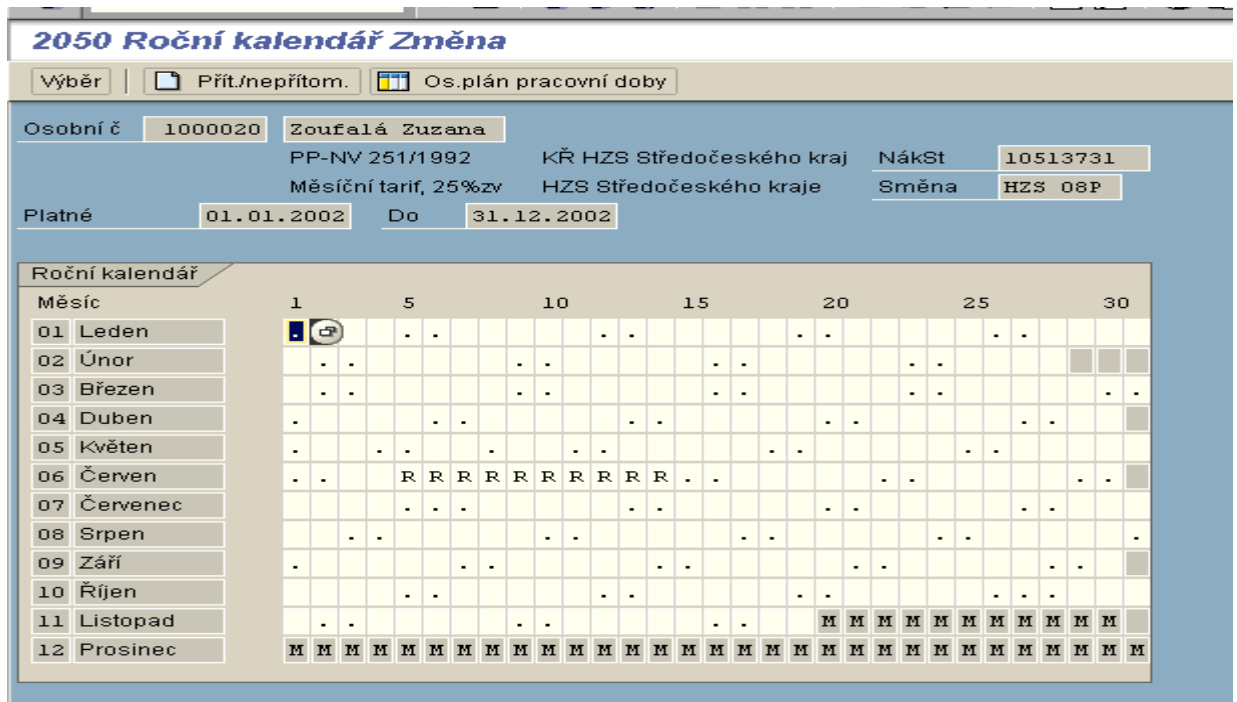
2050 Roční kalendář Změna

Výběr | Přít./nepřítom. | Os.plán pracovní doby

Osobní č 1000020 Zoufalá Zuzana
PP-NV 251/1992 KŘ HZS Středočeského kraj NákSt 10513731
Měsíční tarif, 25%zv HZS Středočeského kraje Směna HZS 08P
Platné 01.01.2002 Do 31.12.2002

Roční kalendář

| Měsíc | 1 | | | | 5 | | | | | 10 | | | | | 15 | | | | | 20 | | | | | 25 | | | | | 30 | |
|---|---|---|---|---|---|---|---|---|---|---|---|---|---|---|---|---|---|---|---|---|---|---|---|---|---|---|---|---|---|---|---|
| 01 Leden | . | | | | . | . | | | | | | . | . | | | | | | . | . | | | | | | | . | . | | | |
| 02 Únor | | . | . | | | | | | . | . | | | | | | . | . | | | | | | . | . | | | | | | | |
| 03 Březen | | . | . | | | | | | . | . | | | | | | . | . | | | | | | . | . | | | | | | . | . |
| 04 Duben | . | | | | | . | . | | | | | | . | . | | | | | | . | . | | | | | | . | . | | | |
| 05 Květen | . | | | . | . | | | . | | | . | . | | | | | | . | . | | | | | | . | . | | | | | |
| 06 Červen | . | . | | | R | R | R | R | R | R | R | R | R | R | . | . | | | | | | . | . | | | | | | . | . | |
| 07 Červenec | | | | | . | . | . | | | | | | . | . | | | | | | . | . | | | | | | . | . | | | |
| 08 Srpen | | | . | . | | | | | . | . | | | | | | | . | . | | | | | | . | . | | | | | | . |
| 09 Září | . | | | | | | . | . | | | | | | . | . | | | | | | . | . | | | | | | . | . | | |
| 10 Říjen | | | | | . | . | | | | | | . | . | | | | | | . | . | | | | | | | . | . | . | | |
| 11 Listopad | | . | . | | | | | | . | . | | | | | | . | . | | | M | M | M | M | M | M | M | M | M | M | M | |
| 12 Prosinec | M | M | M | M | M | M | M | M | M | M | M | M | M | M | M | M | M | M | M | M | M | M | M | M | M | M | M | M | M | M | M |